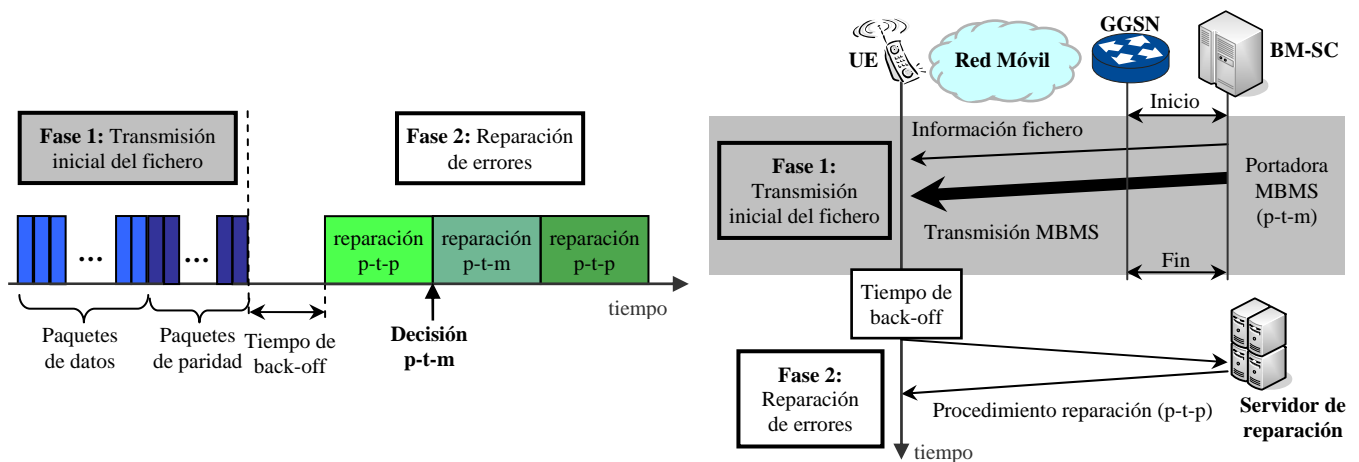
Fase 1: Transmisión inicial del fichero

Fase 2: Reparación de errores

...

...

reparación p-t-p

reparación p-t-m

reparación p-t-p

tiempo

Paquetes de datos

Paquetes de paridad

Tiempo de back-off

Decisión p-t-m

UE

Red Móvil

GGSN

BM-SC

Inicio

Información fichero

Fase 1: Transmisión inicial del fichero

Portadora MBMS (p-t-m)

Transmisión MBMS

Fin

Tiempo de back-off

Fase 2: Reparación de errores

Procedimiento reparación (p-t-p)

Servidor de reparación

tiempo